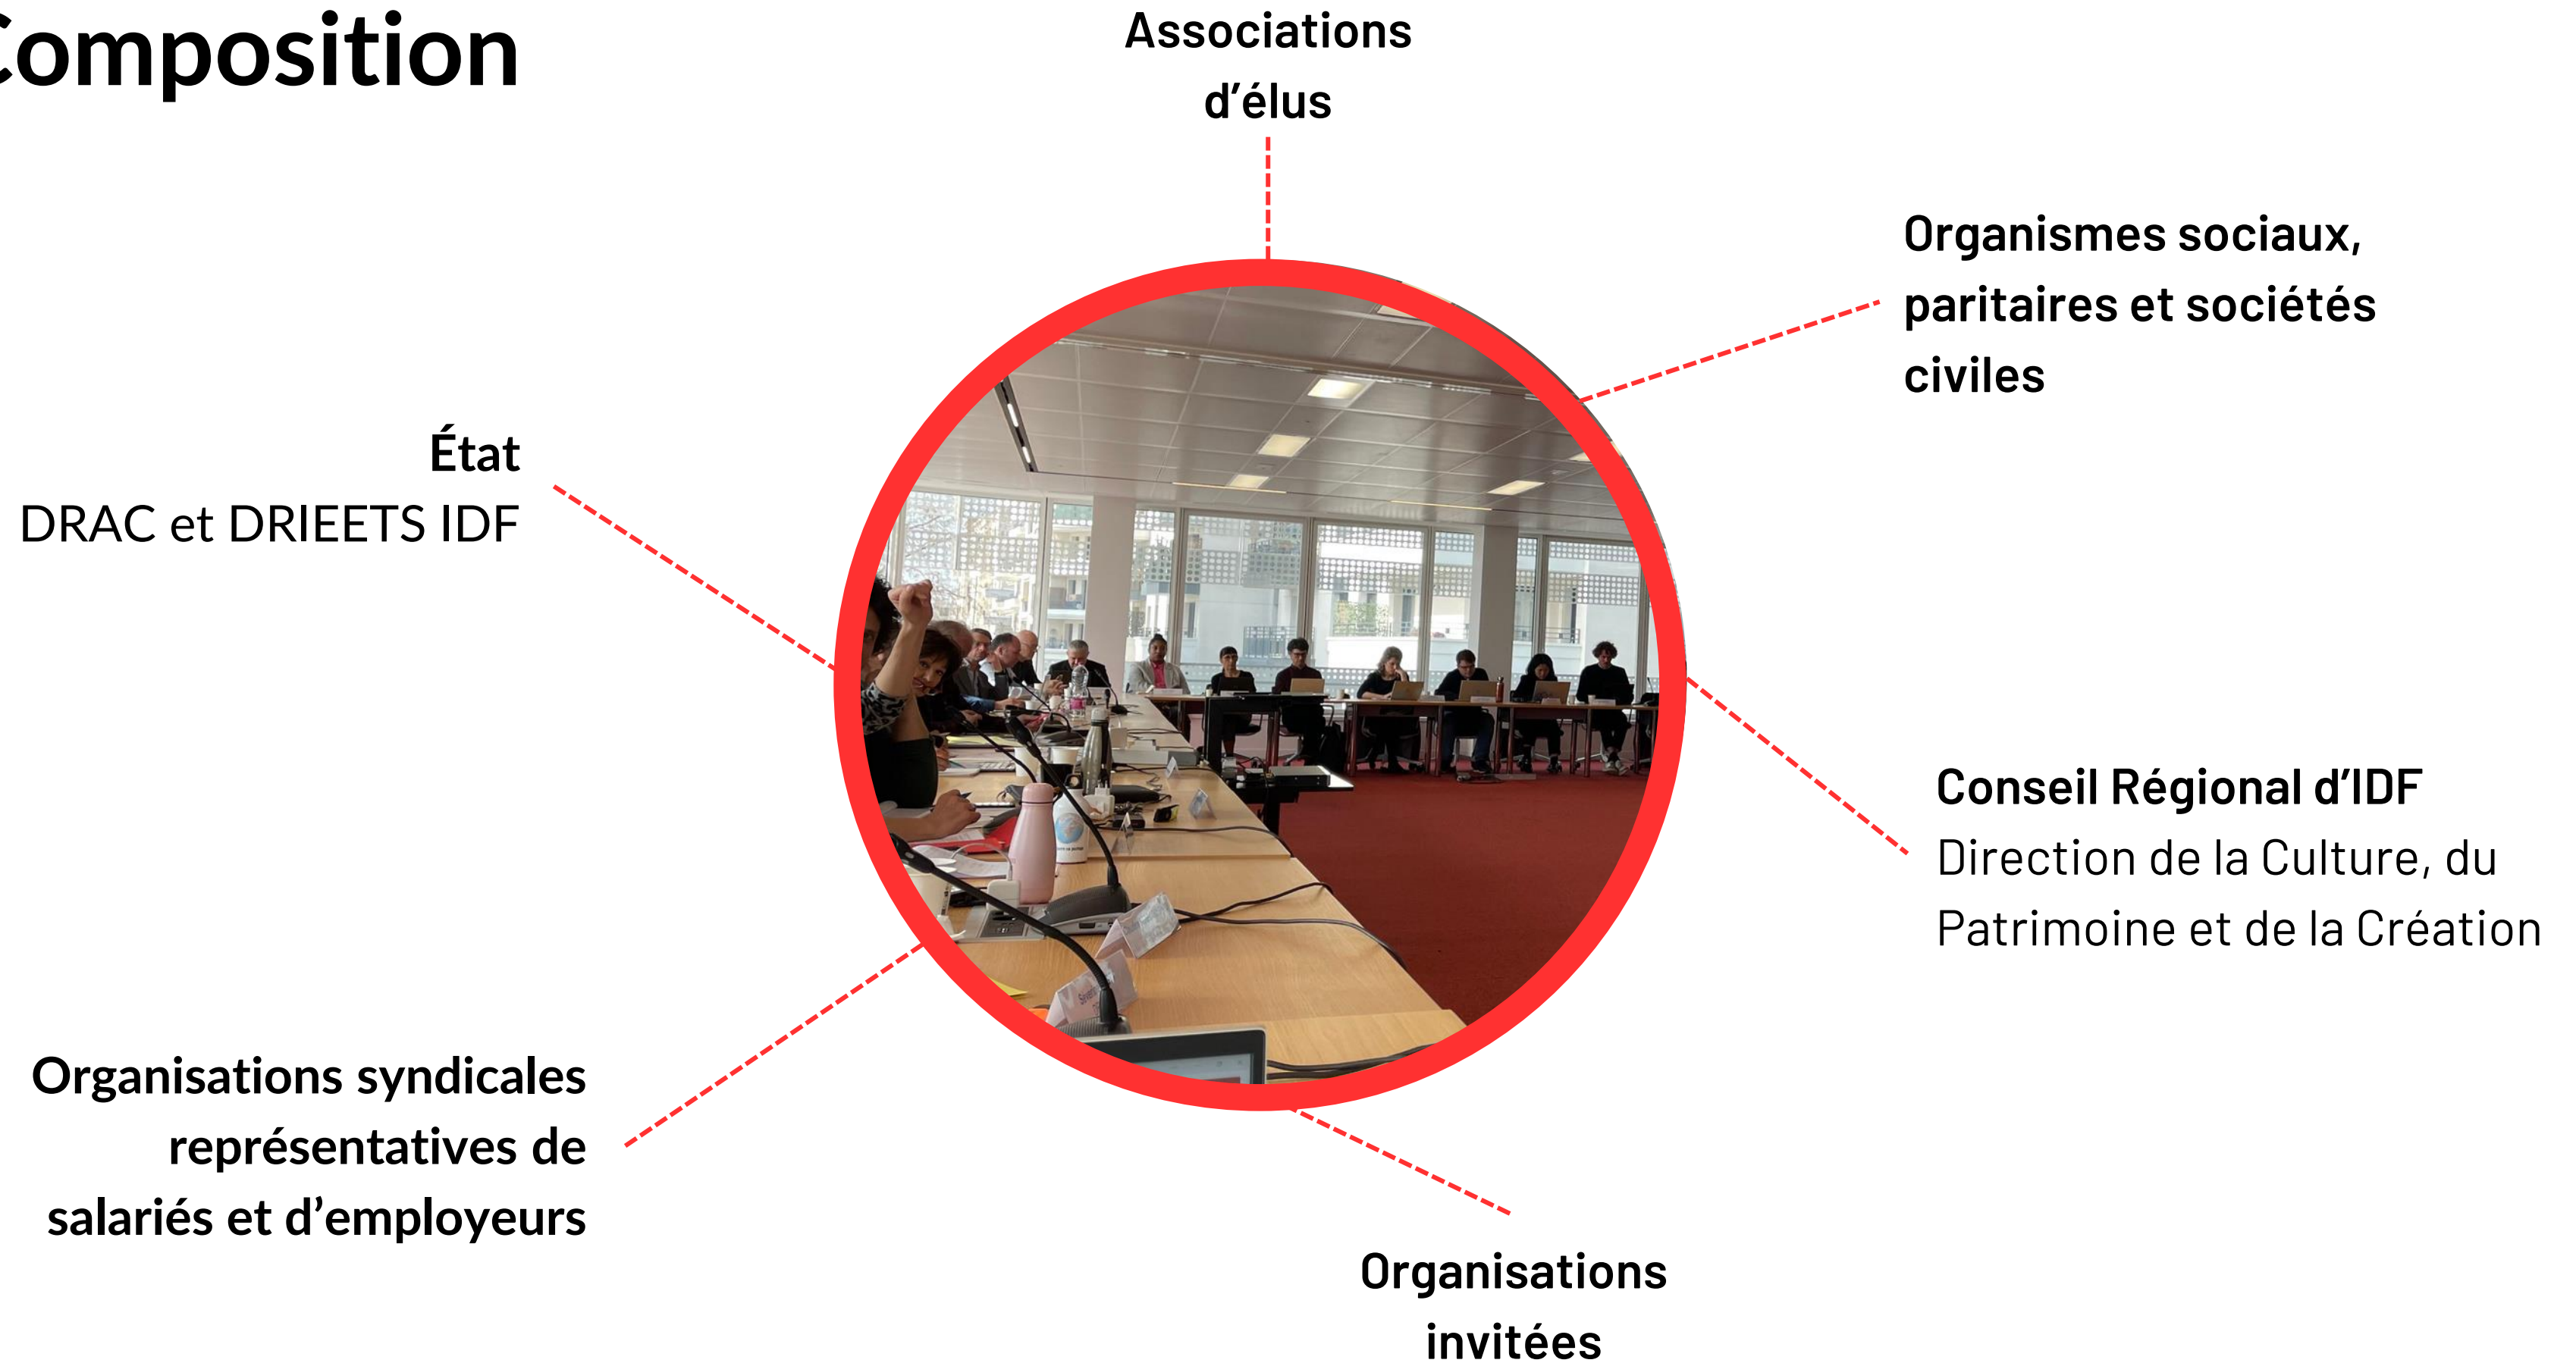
Composition

Associations d'élus

Organismes sociaux, paritaires et sociétés civiles

État
DRAC et DRIEETS IDF

Conseil Régional d'IDF
Direction de la Culture, du Patrimoine et de la Création

Organisations syndicales représentatives de salariés et d'employeurs

Organisations invitées